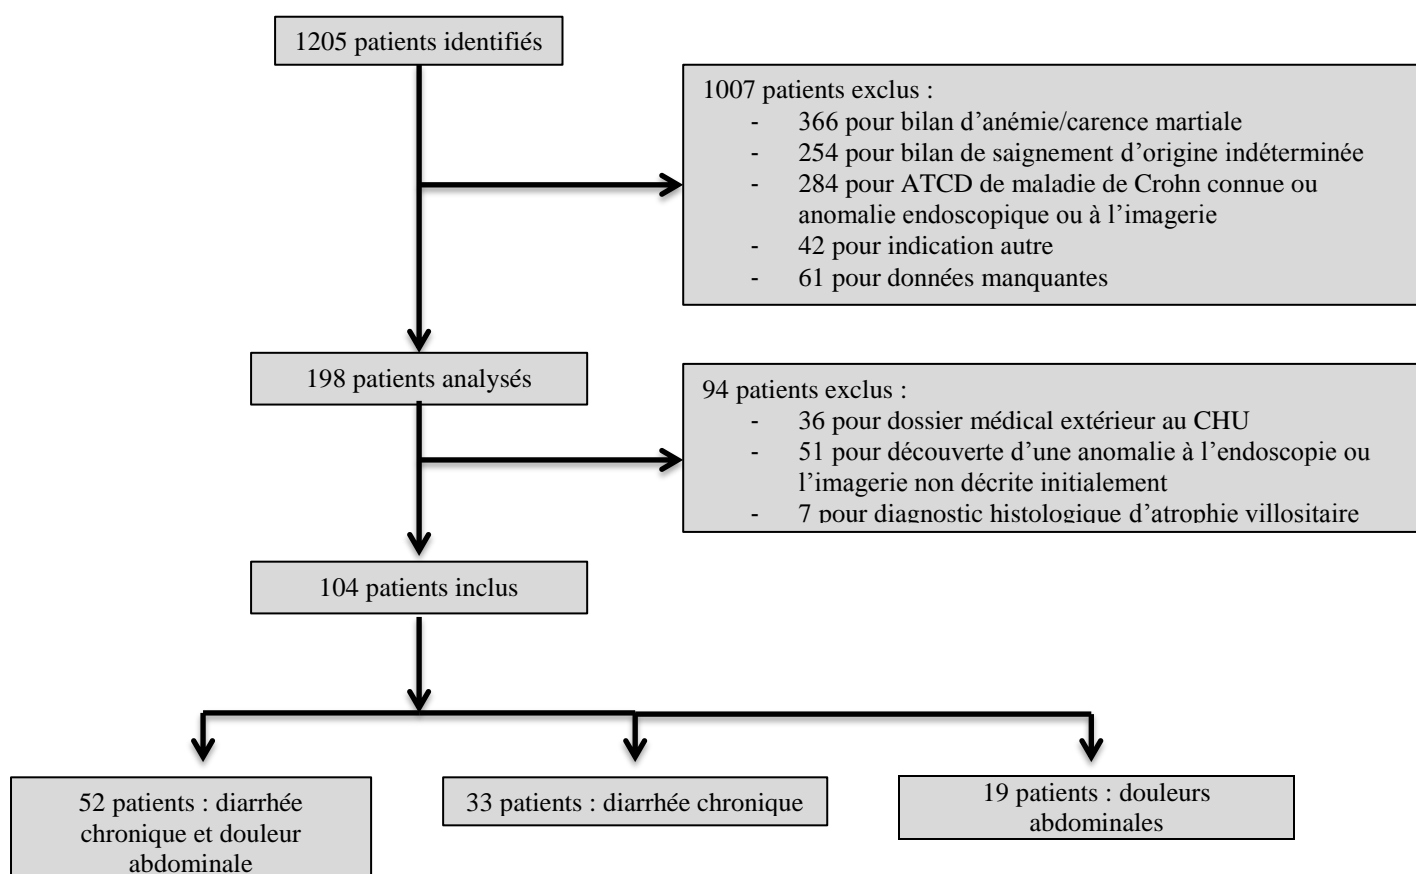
1205 patients identifiés

1007 patients exclus :
- 366 pour bilan d'anémie/carence martiale
- 254 pour bilan de saignement d'origine indéterminée
- 284 pour ATCD de maladie de Crohn connue ou anomalie endoscopique ou à l'imagerie
- 42 pour indication autre
- 61 pour données manquantes

198 patients analysés

94 patients exclus :
- 36 pour dossier médical extérieur au CHU
- 51 pour découverte d'une anomalie à l'endoscopie ou l'imagerie non décrite initialement
- 7 pour diagnostic histologique d'atrophie villositaire

104 patients inclus

52 patients : diarrhée chronique et douleur abdominale

33 patients : diarrhée chronique

19 patients : douleurs abdominales